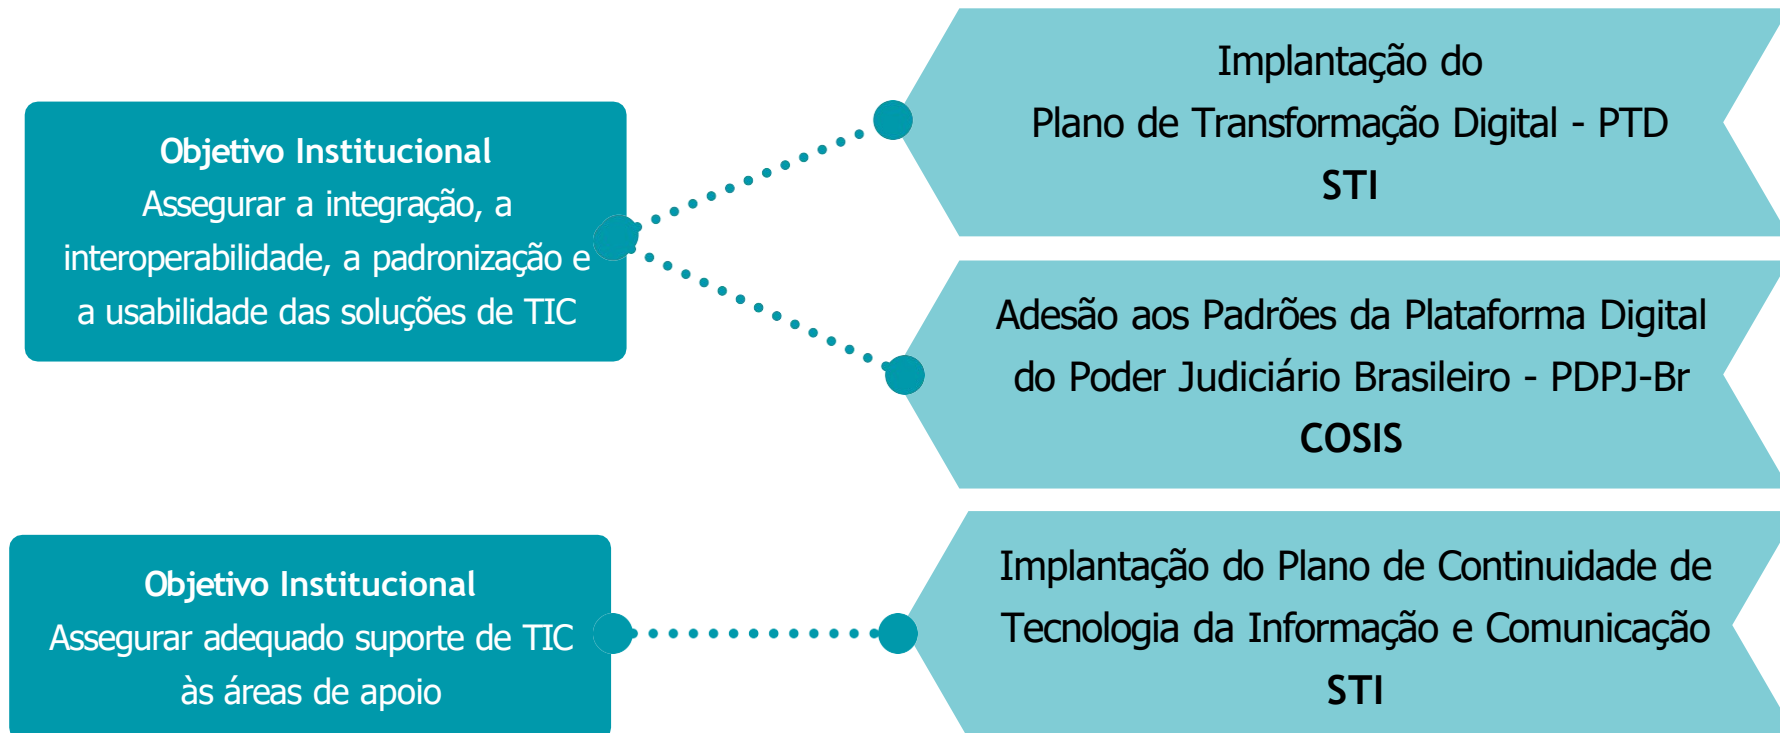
Objetivo Institucional
Assegurar a integração, a interoperabilidade, a padronização e a usabilidade das soluções de TIC

Implantação do
Plano de Transformação Digital - PTD
STI

Adesão aos Padrões da Plataforma Digital do Poder Judiciário Brasileiro - PDPJ-Br
COSIS

Objetivo Institucional
Assegurar adequado suporte de TIC às áreas de apoio

Implantação do Plano de Continuidade de Tecnologia da Informação e Comunicação
STI